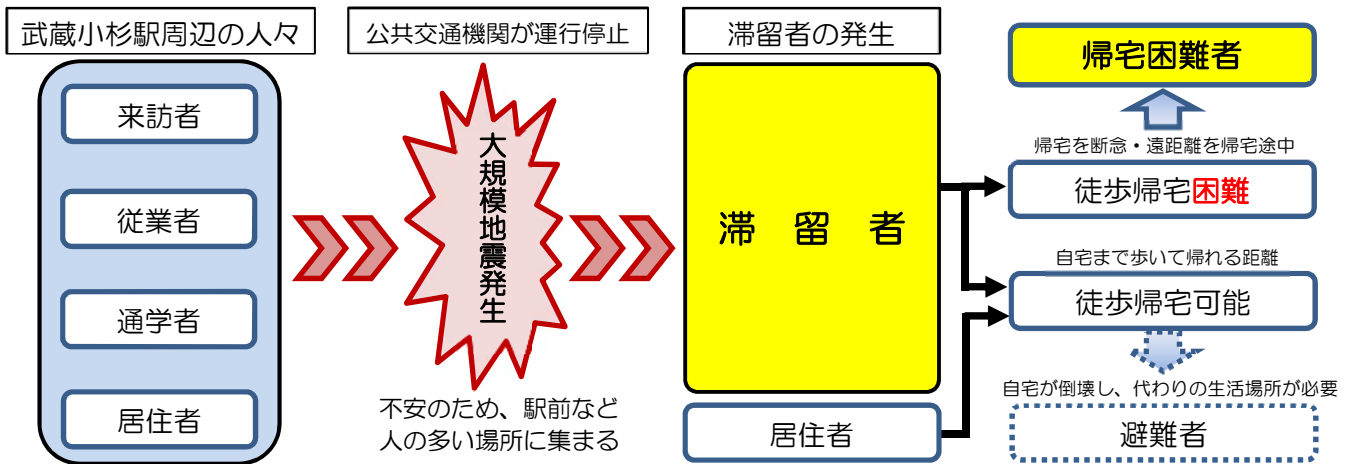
武蔵小杉駅周辺の人々

来訪者

従業者

通学者

居住者

公共交通機関が運行停止

大規模地震発生

不安のため、駅前など人の多い場所に集まる

滞留者の発生

滞　留　者

居住者

帰宅困難者

帰宅を断念・遠距離を帰宅途中

徒歩帰宅困難

自宅まで歩いて帰れる距離

徒歩帰宅可能

自宅が倒壊し、代わりの生活場所が必要

避難者